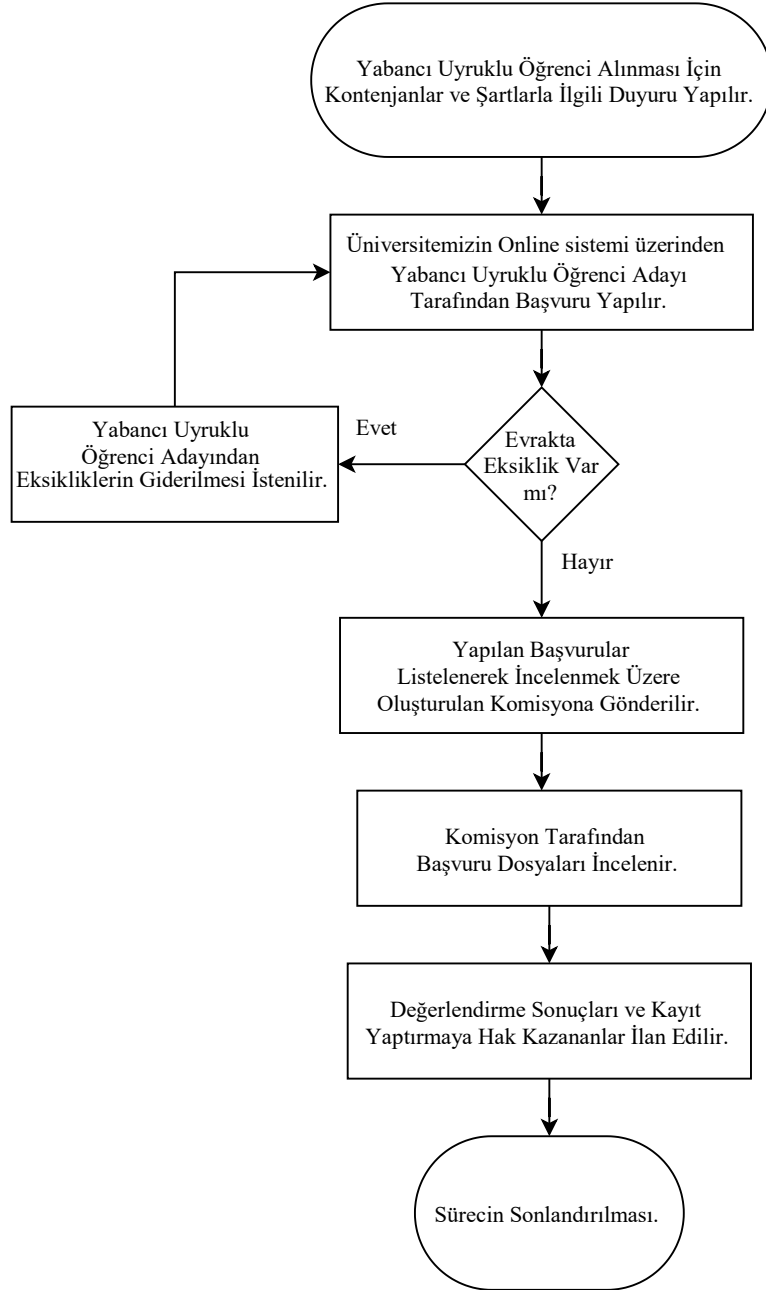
Yabancı Uyruklu Öğrenci Alınması İçin Kontenjanlar ve Şartlarla İlgili Duyuru Yapılır.

Üniversitemizin Online sistemi üzerinden Yabancı Uyruklu Öğrenci Adayı Tarafından Başvuru Yapılır.

Evrakta Eksiklik Var mı?

Evet

Yabancı Uyruklu Öğrenci Adayından Eksikliklerin Giderilmesi İstenilir.

Hayır

Yapılan Başvurular Listelenerek İncelenmek Üzere Oluşturulan Komisyona Gönderilir.

Komisyon Tarafından Başvuru Dosyaları İncelenir.

Değerlendirme Sonuçları ve Kayıt Yaptırmaya Hak Kazananlar İlan Edilir.

Sürecin Sonlandırılması.